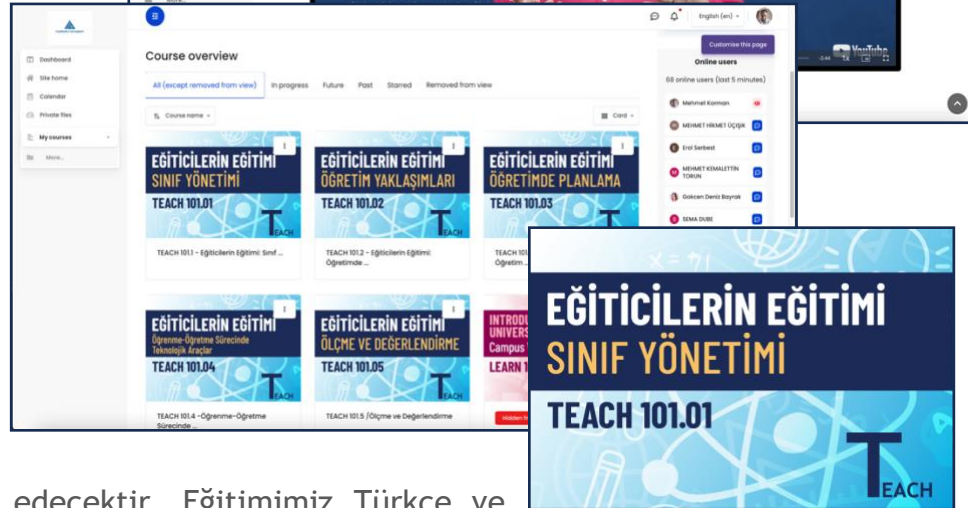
Dashboard
Site home
Calendar
Private files
My courses
More...

English (en)

Course overview

All (except removed from view) In progress Future Past Starred Removed from view

Course name

Card

EĞİTİCİLERİN EĞİTİMİ
SINIF YÖNETİMİ
TEACH 101.01
TEACH

TEACH 101.1 - Eğiticilerin Eğitimi: Sınıf ...

EĞİTİCİLERİN EĞİTİMİ
ÖĞRETİM YAKLAŞIMLARI
TEACH 101.02
TEACH

TEACH 101.2 - Eğiticilerin Eğitimi: Öğretimde ...

EĞİTİCİLERİN EĞİTİMİ
ÖĞRETİMDE PLANLAMA
TEACH 101.03

TEACH 101... Öğretim...

EĞİTİCİLERİN EĞİTİMİ
Öğrenme-Öğretme Sürecinde Teknolojik Araçlar
TEACH 101.04
TEACH

TEACH 101.4 -Öğrenme-Öğretme Sürecinde ...

EĞİTİCİLERİN EĞİTİMİ
ÖLÇME VE DEĞERLENDİRME
TEACH 101.05
TEACH

TEACH 101.5 /Ölçme ve Değerlendirme

INTRODU... UNIVERS... Campus ... LEARN 1...

Hidden fr...

Customise this page

Online users

68 online users (last 5 minutes)

Mehmet Korman
MEHMET HİKMET ÜÇIŞIK
Erol Serbest
MEHMET KEMALETTİN TORUN
Gokcen Deniz Bayrak
SEMA DUBE

YouTube

EĞİTİCİLERİN EĞİTİMİ
SINIF YÖNETİMİ
TEACH 101.01
TEACH

edecektir. Eğitimimiz Türkçe ve